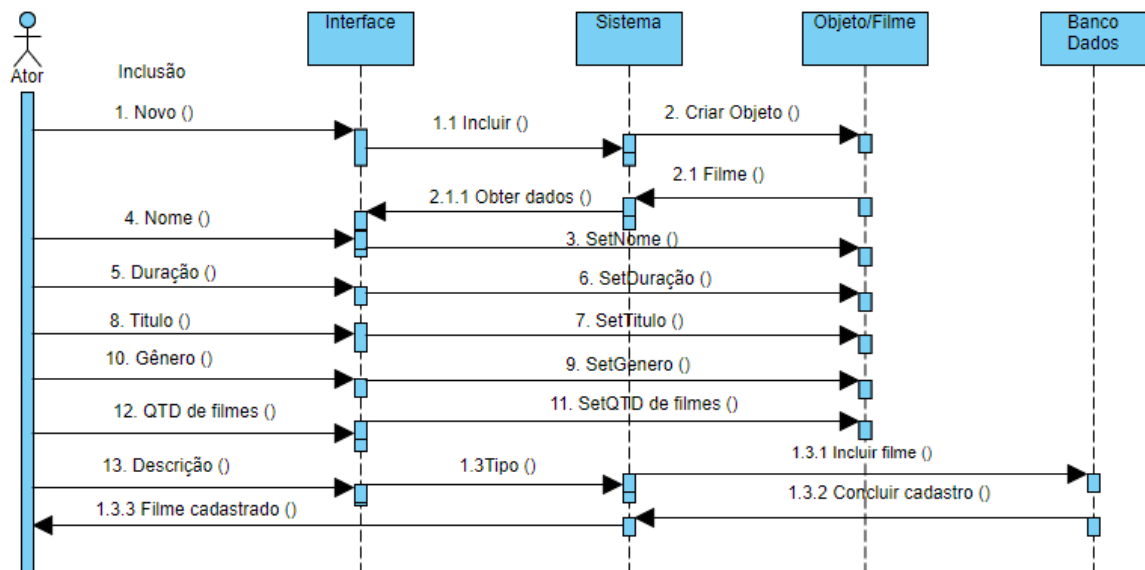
Ator

Interface

Sistema

Objeto/Filme

Banco Dados

Inclusão

1. Novo ()

1.1 Incluir ()

2. Criar Objeto ()

2.1 Filme ()

2.1.1 Obter dados ()

4. Nome ()

3. SetNome ()

5. Duração ()

6. SetDuração ()

8. Titulo ()

7. SetTitulo ()

10. Gênero ()

9. SetGenero ()

12. QTD de filmes ()

11. SetQTD de filmes ()

1.3.1 Incluir filme ()

13. Descrição ()

1.3Tipo ()

1.3.2 Concluir cadastro ()

1.3.3 Filme cadastrado ()